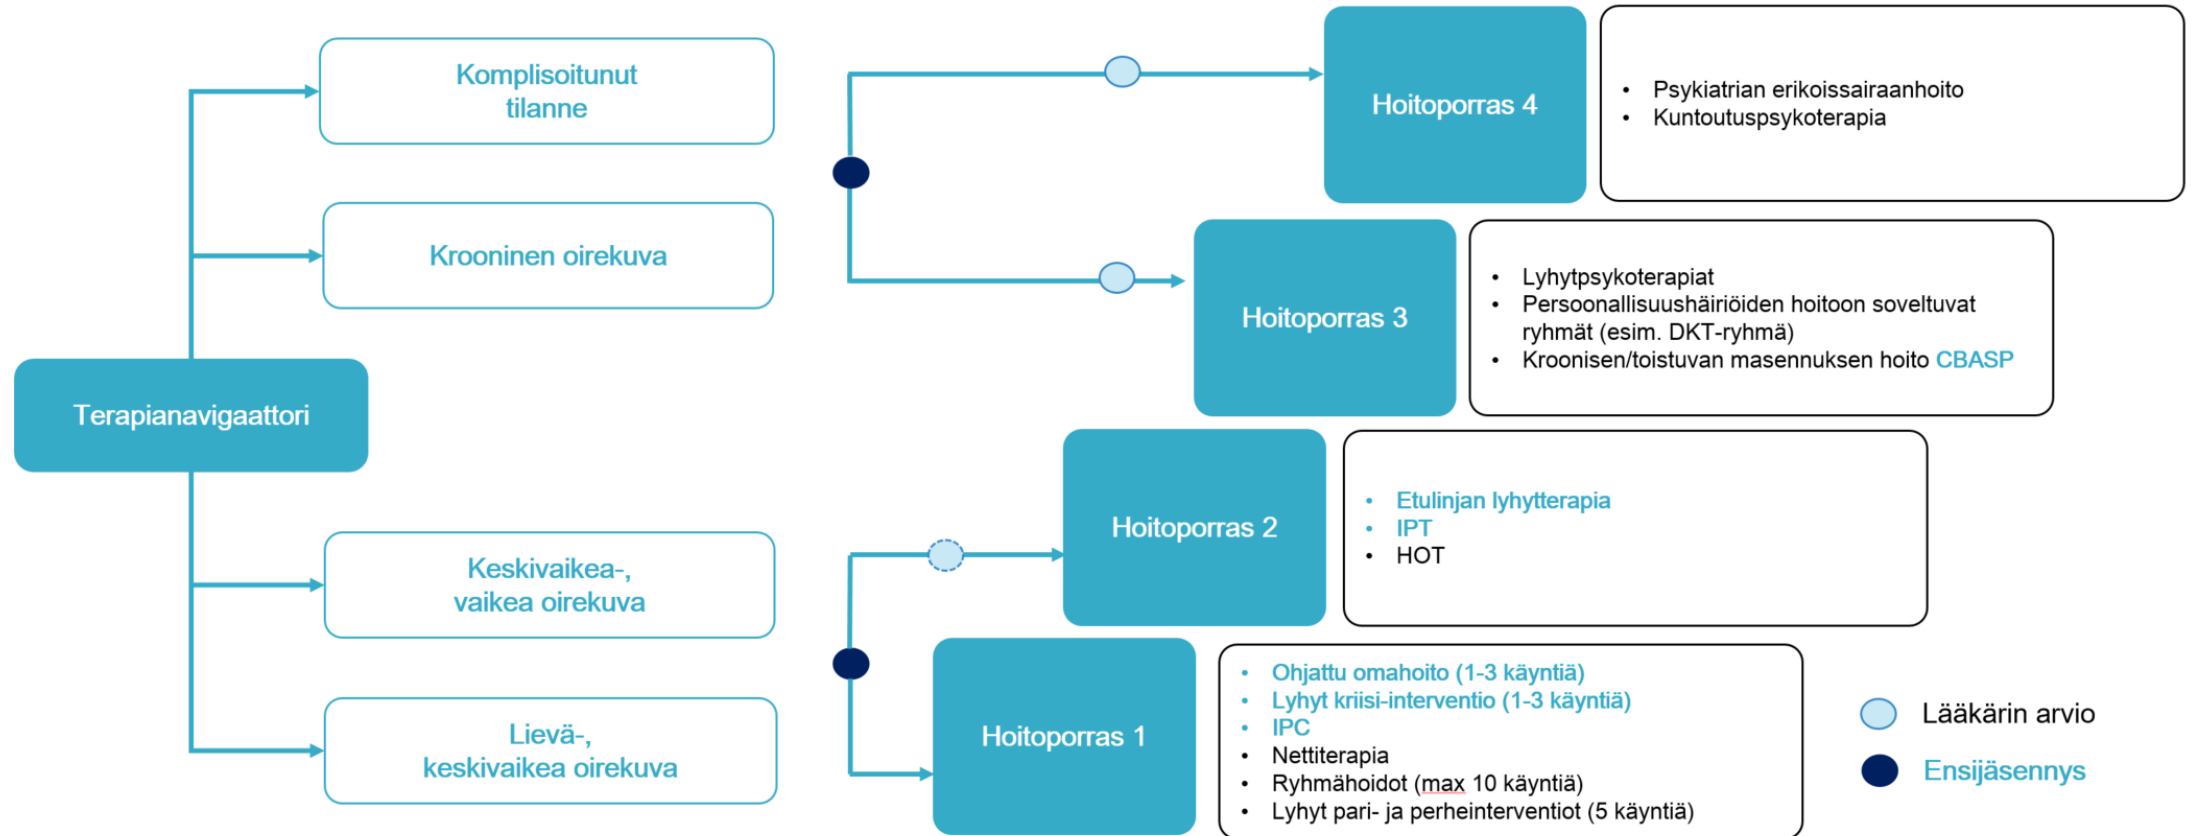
Komplisoitunut tilanne

Krooninen oirekuva

Terapianavigaattori

Keskivaikea-, vaikea oirekuva

Lievä-, keskivaikea oirekuva

Hoitoporras 4

- Psykiatrian erikoissairaanhoito
- Kuntoutuspsykoterapia

Hoitoporras 3

- Lyhytpsykoterapiat
- Persoonallisuushäiriöiden hoitoon soveltuvat ryhmät (esim. DKT-ryhmä)
- Kroonisen/toistuvan masennuksen hoito CBASP

Hoitoporras 2

- Etulinjan lyhytterapia
- IPT
- HOT

Hoitoporras 1

- Ohjattu omahoito (1-3 käyntiä)
- Lyhyt kriisi-interventio (1-3 käyntiä)
- IPC
- Nettiterapia
- Ryhmähoidot (max 10 käyntiä)
- Lyhyt pari- ja perheinterventiot (5 käyntiä)

Lääkärin arvio

Ensijäsennys